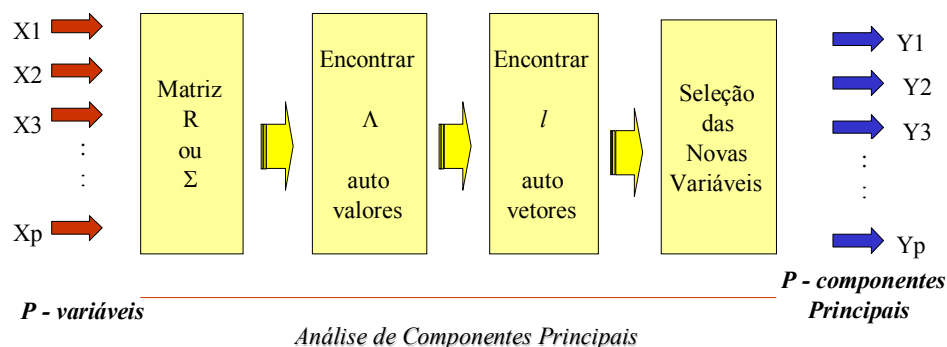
X1
X2
X3
:
:
Xp

Matriz
R
ou
$\Sigma$

Encontrar
$\Lambda$
auto
valores

Encontrar
$l$
auto
vetores

Seleção
das
Novas
Variáveis

Y1
Y2
Y3
:
:
Yp

P - variáveis

P - componentes
Principais

Análise de Componentes Principais